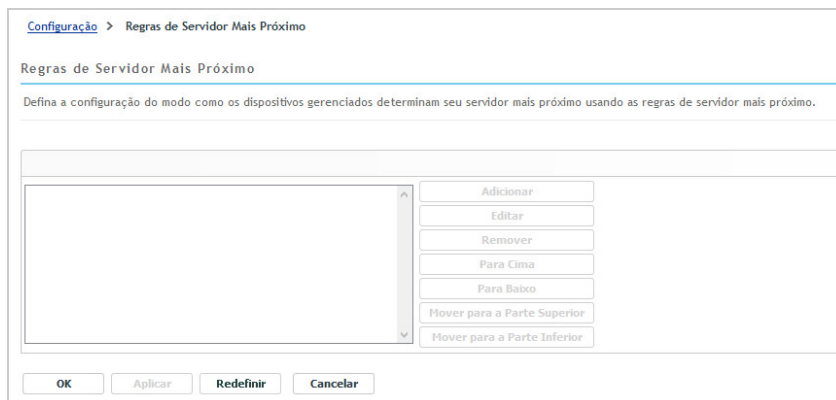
Configuração > Regras de Servidor Mais Próximo

Regras de Servidor Mais Próximo

Defina a configuração do modo como os dispositivos gerenciados determinam seu servidor mais próximo usando as regras de servidor mais próximo.

Adicionar
Editar
Remover
Para Cima
Para Baixo
Mover para a Parte Superior
Mover para a Parte Inferior

OK
Aplicar
Redefinir
Cancelar